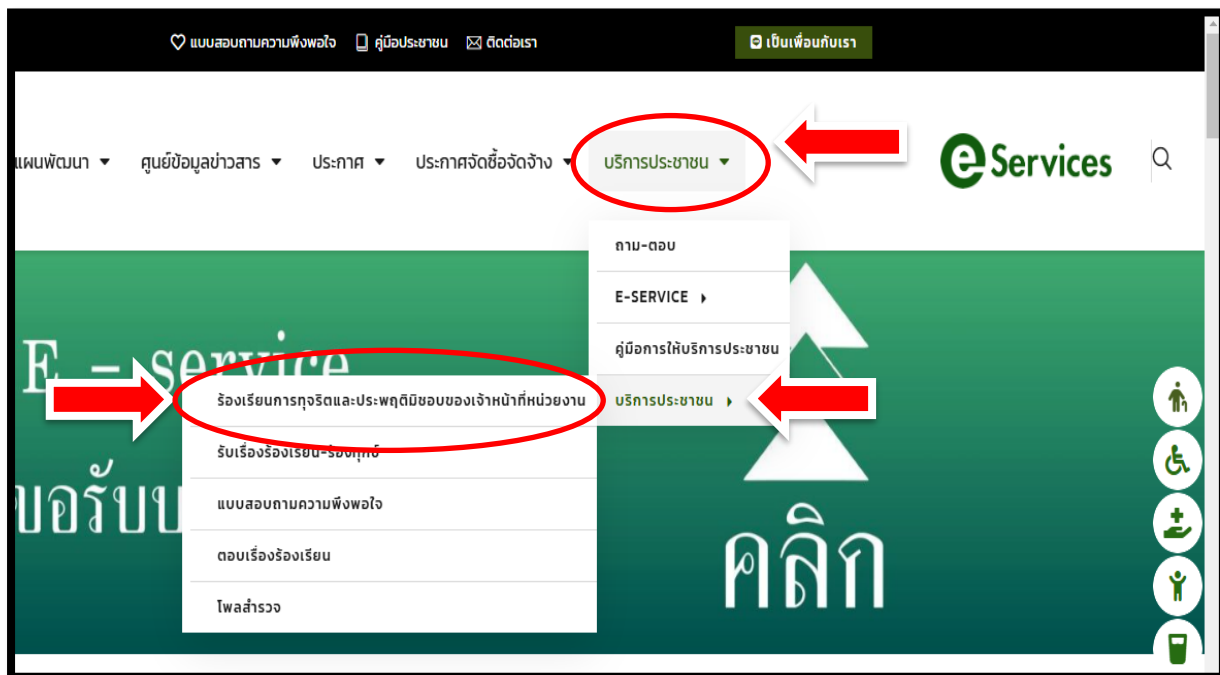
แบบสอบถามความพึงพอใจ คู่มือประชาชน ติดต่อเรา

เป็นเพื่อนกับเรา

แผนพัฒนา ▾ ศูนย์ข้อมูลข่าวสาร ▾ ประกาศ ▾ ประกาศจัดซื้อจัดจ้าง ▾ บริการประชาชน ▾

eServices

ถาม-ตอบ

E-SERVICE ▸

คู่มือการให้บริการประชาชน

บริการประชาชน ▸

E - service

ขอรับบ

ร้องเรียนการทุจริตและประพฤติมิชอบของเจ้าหน้าที่หน่วยงาน

รับเรื่องร้องเรียน-ร้องทุกข์

แบบสอบถามความพึงพอใจ

ตอบเรื่องร้องเรียน

โพลสำรวจ

คลิก